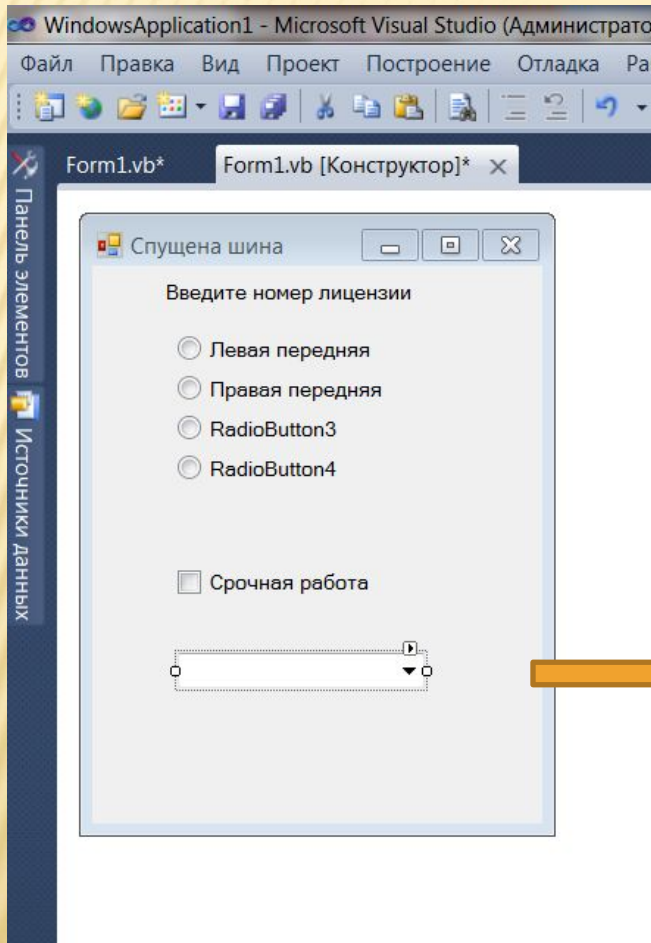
WindowsApplication1 - Microsoft Visual Studio (Администрато

Файл Правка Вид Проект Построение Отладка Ра

Панель элементов

Источники данных

Form1.vb*

Form1.vb [Конструктор]*

Спущена шина

Введите номер лицензии

Левая передняя

Правая передняя

RadioButton3

RadioButton4

Срочная работа